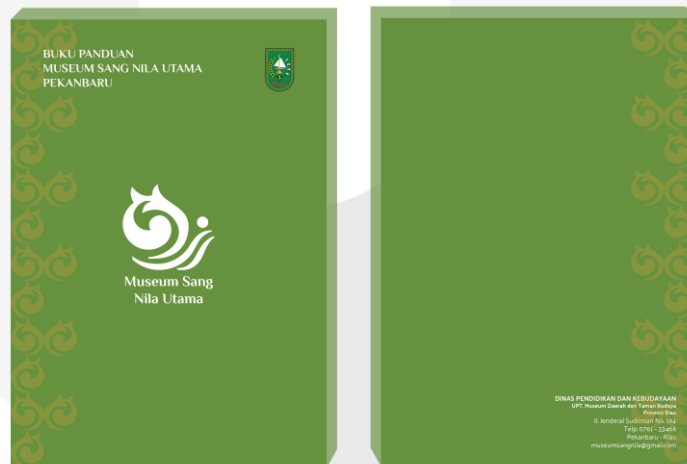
BUKU PANDUAN
MUSEUM SANG NILA UTAMA
PEKANBARU

Museum Sang
Nila Utama

DINAS PENDIDIKAN DAN KEBUDAYAAN
UPT. Museum Daerah dan Taman Budaya
Provinsi Riau
Jl. Jenderal Sudirman No. 194
Telp. 0761 - 33466
Pekanbaru - Riau
museumsangnila@gmail.com